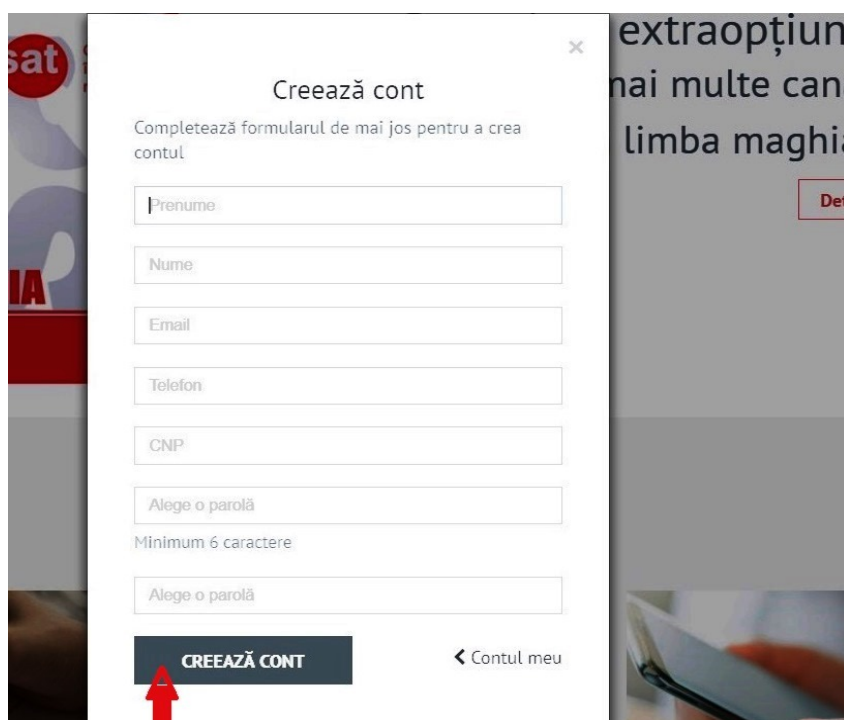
sat

IA

extraopțiun
mai multe can
limba maghia

Det

×

Creează cont

Completează formularul de mai jos pentru a crea contul

Prenume

Nume

Email

Telefon

CNP

Alege o parolă

Minimum 6 caractere

Alege o parolă

CREEAZĂ CONT

❮ Contul meu